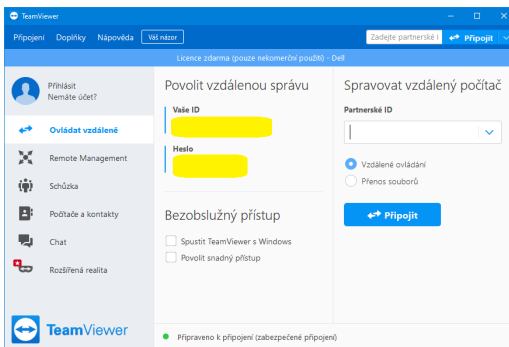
TeamViewer

Připojení Doplňky Nápověda Váš názor

Zadejte partnerské I Připojit

Licence zdarma (pouze nekomerční použití) - Dell

Přihlásit
Nemáte účet?

Ovládat vzdáleně

Remote Management

Schůzka

Počítače a kontakty

Chat

Rozšířená realita

TeamViewer

Povolit vzdálenou správu

Vaše ID

Heslo

Bezobslužný přístup

Spustit TeamViewer s Windows

Povolit snadný přístup

Spravovat vzdálený počítač

Partnerské ID

Vzdálené ovládání

Přenos souborů

Připojit

Připraveno k připojení (zabezpečené připojení)